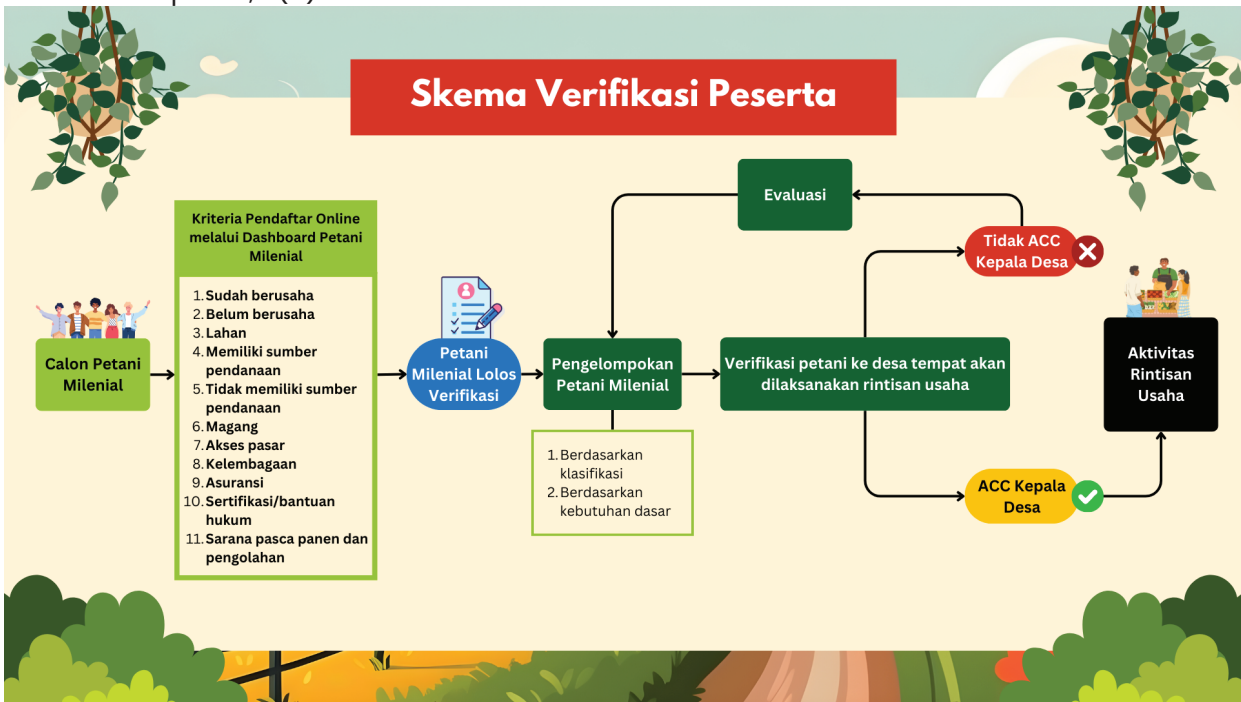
Skema Verifikasi Peserta

Calon Petani Milenial

Kriteria Pendaftar Online melalui Dashboard Petani Milenial

1. Sudah berusaha
2. Belum berusaha
3. Lahan
4. Memiliki sumber pendanaan
5. Tidak memiliki sumber pendanaan
6. Magang
7. Akses pasar
8. Kelembagaan
9. Asuransi
10. Sertifikasi/bantuan hukum
11. Sarana pasca panen dan pengolahan

Petani Milenial Lolos Verifikasi

Pengelompokan Petani Milenial

1. Berdasarkan klasifikasi
2. Berdasarkan kebutuhan dasar

Evaluasi

Verifikasi petani ke desa tempat akan dilaksanakan rintisan usaha

Tidak ACC Kepala Desa

ACC Kepala Desa

Aktivitas Rintisan Usaha